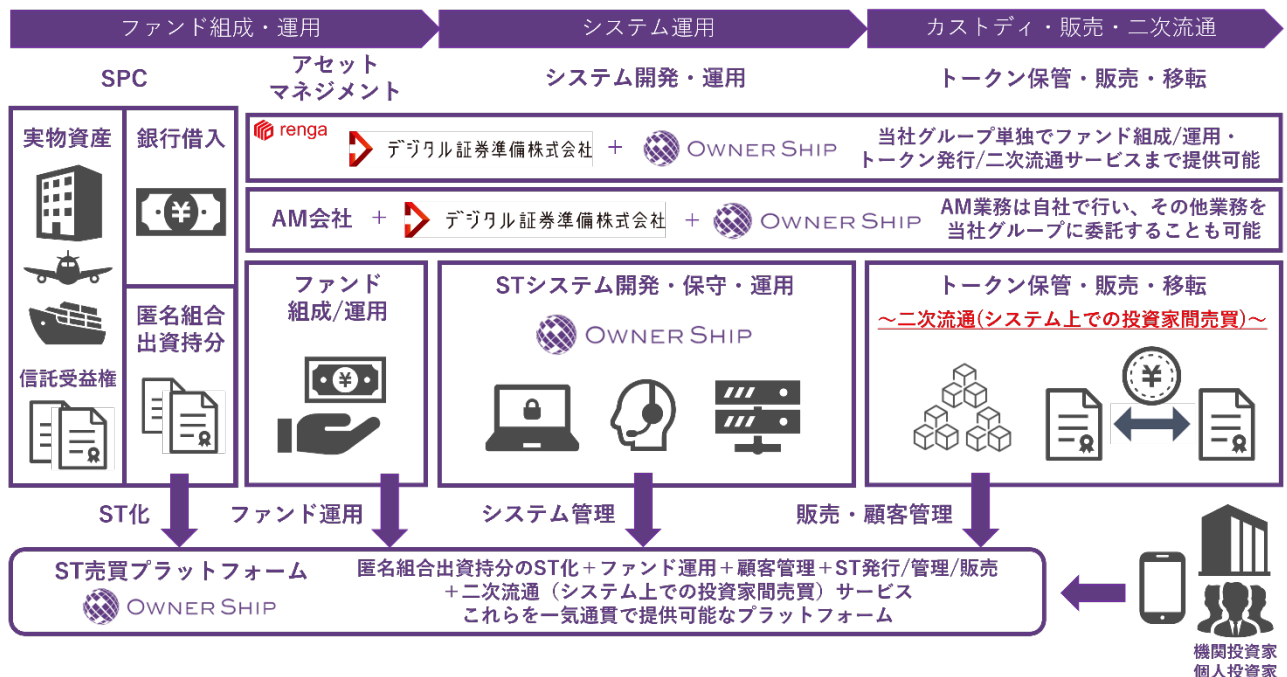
ファンド組成・運用
システム運用
カストディ・販売・二次流通

SPC
アセットマネジメント
システム開発・運用
トークン保管・販売・移転

実物資産
銀行借入
renga
デジタル証券準備株式会社 ＋ OWNER SHIP
当社グループ単独でファンド組成/運用・トークン発行/二次流通サービスまで提供可能

AM会社 ＋ デジタル証券準備株式会社 ＋ OWNER SHIP
AM業務は自社で行い、その他業務を当社グループに委託することも可能

信託受益権
匿名組合出資持分
ファンド組成/運用
STシステム開発・保守・運用
OWNER SHIP
トークン保管・販売・移転
～二次流通(システム上での投資家間売買)～

ST化
ファンド運用
システム管理
販売・顧客管理

ST売買プラットフォーム
OWNER SHIP
匿名組合出資持分のST化＋ファンド運用＋顧客管理＋ST発行/管理/販売＋二次流通（システム上での投資家間売買）サービス
これらを一気通貫で提供可能なプラットフォーム

機関投資家
個人投資家